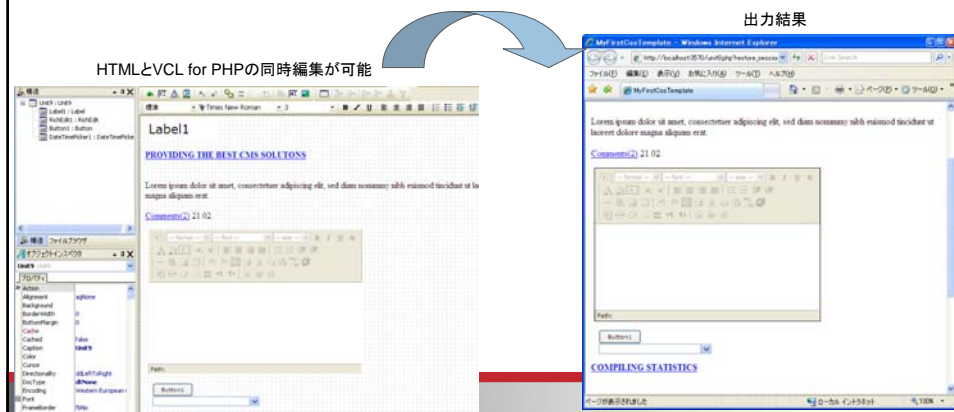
出力結果

HTMLとVCL for PHPの同時編集が可能

Unit9 : Unit9
Label1 : Label
RichEdit1 : RichEdit
Button1 : Button
DateTimePicker1 : DateTimePicker

構造 ファイルブラウザ
オブジェクトインスペクタ
Unit9
プロパティ
Action
Alignment agNone
Background
BorderWidth 0
BottomMargin 0
Cache
Cached false
Caption Unit9
Color
Cursor
Directionality ddLeftToRight
DocType dtNone
Encoding Western European (
Font
FrameBorder fbNo

標準 Times New Roman 3

Label1

PROVIDING THE BEST CMS SOLUTONS

Lorem ipsum dolor sit amet, consectetuer adipiscing elit, sed diam nonummy nibh euismod tincidunt ut laoreet dolore magna aliquam erat.

Comments(2) 21.02.

Path:

Button1

MyFirstCssTemplate - Windows Internet Explorer
http://localhost:3570/unit9php?restore_session
Live Search
ファイル(F) 編集(E) 表示(V) お気に入り(A) ツール(T) ヘルプ(H)
MyFirstCssTemplate
ページ(P) ツール(O)

Lorem ipsum dolor sit amet, consectetuer adipiscing elit, sed diam nonummy nibh euismod tincidunt ut laoreet dolore magna aliquam erat.

Comments(2) 21.02.

Path:

Button1

COMPILING STATISTICS

ページが表示されました
ローカル イントラネット
100%